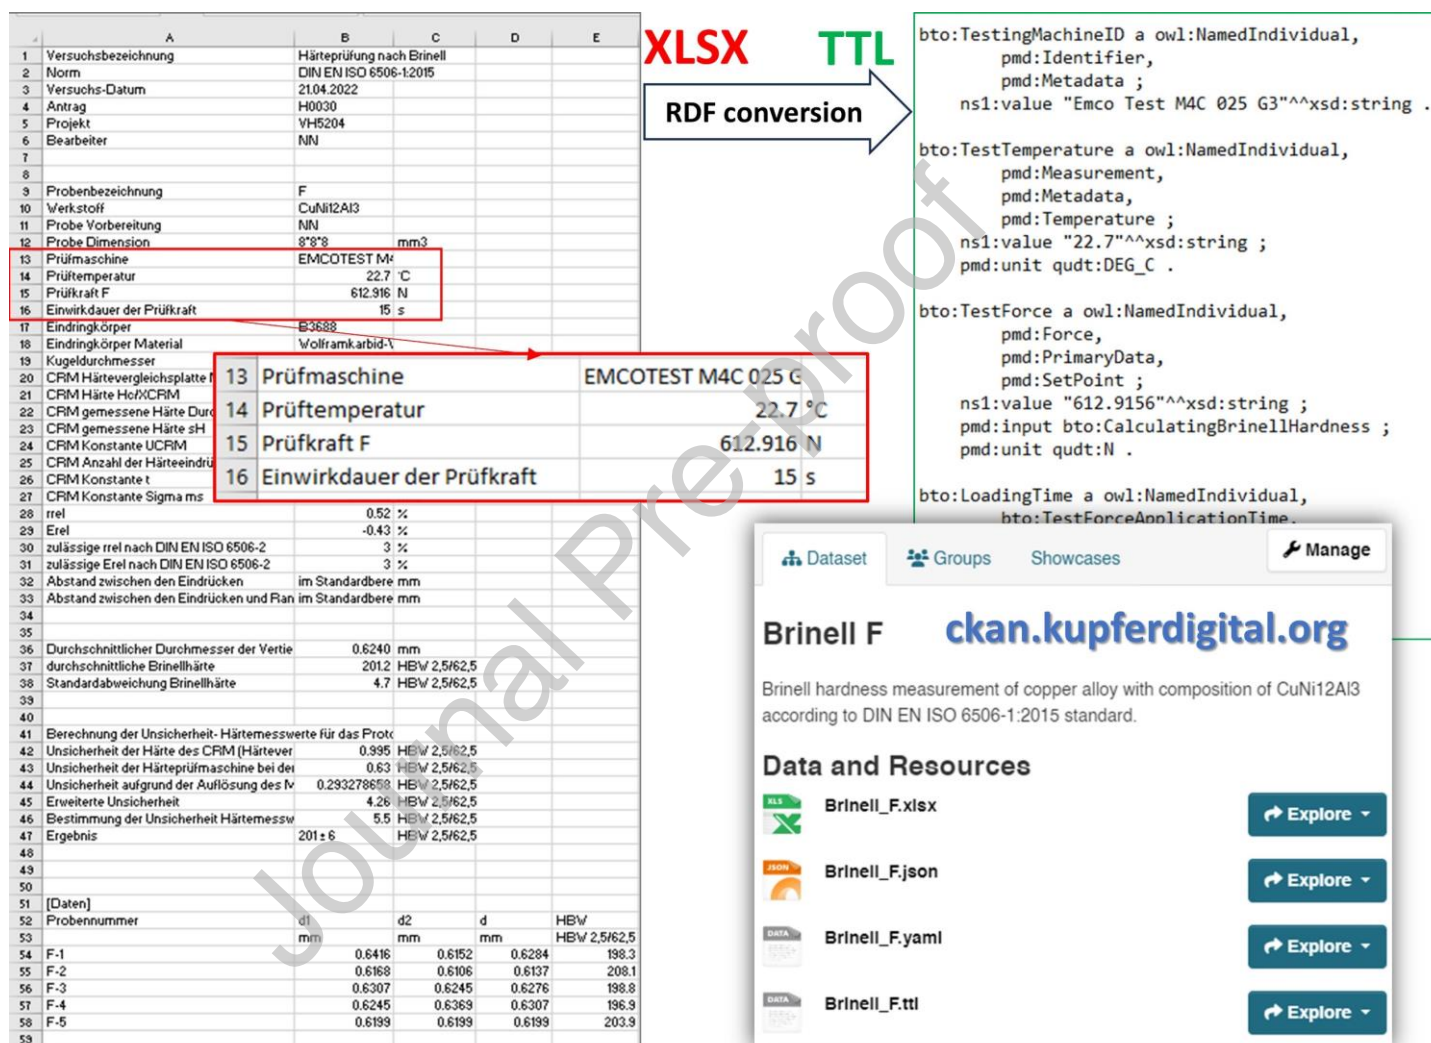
| | A | B | C | D | E |
|---|---|---|---|---|---|
| 1 | Versuchsbezeichnung | Härteprüfung nach Brinell | | | |
| 2 | Norm | DIN EN ISO 6506-1:2015 | | | |
| 3 | Versuchs-Datum | 21.04.2022 | | | |
| 4 | Antrag | H0030 | | | |
| 5 | Projekt | VH5204 | | | |
| 6 | Bearbeiter | NN | | | |
| 7 | | | | | |
| 8 | | | | | |
| 9 | Probenbezeichnung | F | | | |
| 10 | Werkstoff | CuNi12Al3 | | | |
| 11 | Probe Vorbereitung | NN | | | |
| 12 | Probe Dimension | 8*8*8 | mm3 | | |
| 13 | Prüfmaschine | EMCOTEST M4 | | | |
| 14 | Prüftemperatur | 22.7 | °C | | |
| 15 | Prüfkraft F | 612.916 | N | | |
| 16 | Einwirkdauer der Prüfkraft | 15 | s | | |
| 17 | Eindringkörper | B3688 | | | |
| 18 | Eindringkörper Material | Wolframkarbid-\ | | | |
| 19 | Kugeldurchmesser | | | | |
| 20 | CRM Härtevergleichsplatte N | | | | |
| 21 | CRM Härte Hc/XCRM | | | | |
| 22 | CRM gemessene Härte Durc | | | | |
| 23 | CRM gemessene Härte sH | | | | |
| 24 | CRM Konstante UCRM | | | | |
| 25 | CRM Anzahl der Härteeindrü | | | | |
| 26 | CRM Konstante t | | | | |
| 27 | CRM Konstante Sigma ms | | | | |
| 28 | rrel | 0.52 | % | | |
| 29 | Erel | -0.43 | % | | |
| 30 | zulässige rrel nach DIN EN ISO 6506-2 | 3 | % | | |
| 31 | zulässige Erel nach DIN EN ISO 6506-2 | 3 | % | | |
| 32 | Abstand zwischen den Eindrücken | im Standardbere | mm | | |
| 33 | Abstand zwischen den Eindrücken und Ran | im Standardbere | mm | | |
| 34 | | | | | |
| 35 | | | | | |
| 36 | Durchschnittlicher Durchmesser der Vertie | 0.6240 | mm | | |
| 37 | durchschnittliche Brinellhärte | 201.2 | HBW 2,5/62,5 | | |
| 38 | Standardabweichung Brinellhärte | 4.7 | HBW 2,5/62,5 | | |
| 39 | | | | | |
| 40 | | | | | |
| 41 | Berechnung der Unsicherheit- Härtemesswerte für das Proto | | | | |
| 42 | Unsicherheit der Härte des CRM (Härtever | 0.995 | HBW 2,5/62,5 | | |
| 43 | Unsicherheit der Härteprüfmaschine bei der | 0.63 | HBW 2,5/62,5 | | |
| 44 | Unsicherheit aufgrund der Auflösung des M | 0.293278658 | HBW 2,5/62,5 | | |
| 45 | Erweiterte Unsicherheit | 4.26 | HBW 2,5/62,5 | | |
| 46 | Bestimmung der Unsicherheit Härtemessw | 5.5 | HBW 2,5/62,5 | | |
| 47 | Ergebnis | 201 ± 6 | HBW 2,5/62,5 | | |
| 48 | | | | | |
| 49 | | | | | |
| 50 | | | | | |
| 51 | [Daten] | | | | |
| 52 | Probennummer | d1 | d2 | d | HBW |
| 53 | | mm | mm | mm | HBW 2,5/62,5 |
| 54 | F-1 | 0.6416 | 0.6152 | 0.6284 | 198.3 |
| 55 | F-2 | 0.6168 | 0.6106 | 0.6137 | 208.1 |
| 56 | F-3 | 0.6307 | 0.6245 | 0.6276 | 198.8 |
| 57 | F-4 | 0.6245 | 0.6369 | 0.6307 | 196.9 |
| 58 | F-5 | 0.6199 | 0.6199 | 0.6199 | 203.9 |
| 59 | | | | | |

| 13 | Prüfmaschine | EMCOTEST M4C 025 G |
|---|---|---|
| 14 | Prüftemperatur | 22.7 °C |
| 15 | Prüfkraft F | 612.916 N |
| 16 | Einwirkdauer der Prüfkraft | 15 s |

XLSX TTL

RDF conversion

bto:TestingMachineID a owl:NamedIndividual,
pmd:Identifier,
pmd:Metadata ;
ns1:value "Emco Test M4C 025 G3"^^xsd:string .

bto:TestTemperature a owl:NamedIndividual,
pmd:Measurement,
pmd:Metadata,
pmd:Temperature ;
ns1:value "22.7"^^xsd:string ;
pmd:unit qudt:DEG_C .

bto:TestForce a owl:NamedIndividual,
pmd:Force,
pmd:PrimaryData,
pmd:SetPoint ;
ns1:value "612.9156"^^xsd:string ;
pmd:input bto:CalculatingBrinellHardness ;
pmd:unit qudt:N .

bto:LoadingTime a owl:NamedIndividual,
bto:TestForceApplicationTime,

Dataset Groups Showcases Manage

Brinell F ckan.kupferdigital.org

Brinell hardness measurement of copper alloy with composition of CuNi12Al3 according to DIN EN ISO 6506-1:2015 standard.

Data and Resources

XLS Brinell_F.xlsx Explore

JSON Brinell_F.json Explore

DATA Brinell_F.yaml Explore

DATA Brinell_F.ttl Explore

Journal Pre-proof